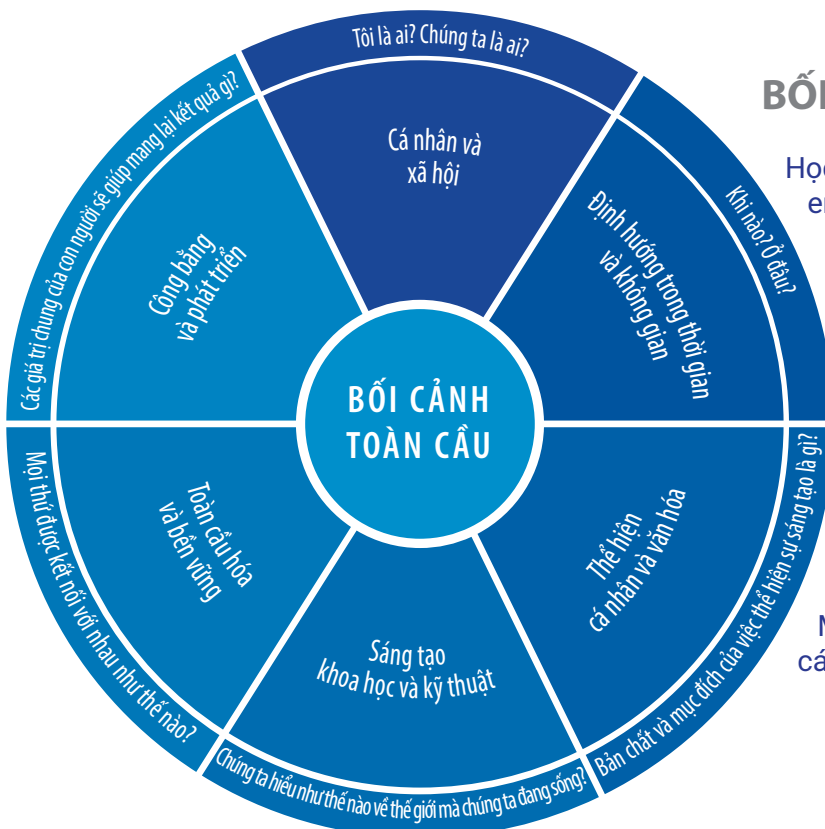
Tôi là ai? Chúng ta là ai?

Cá nhân và xã hội

Khi nào? Ở đâu?

Định hướng trong thời gian và không gian

Bản chất và mục đích của việc thể hiện sự sáng tạo là gì?

Thể hiện cá nhân và văn hóa

Chúng ta hiểu như thế nào về thế giới mà chúng ta đang sống?

Sáng tạo khoa học và kỹ thuật

Mọi thứ được kết nối với nhau như thế nào?

Toàn cầu hóa và bền vững

Các giá trị chung của con người sẽ giúp mang lại kết quả gì?

Công bằng và phát triển

BỐI CẢNH TOÀN CẦU

BỐ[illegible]

Họ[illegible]
e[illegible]

N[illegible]
cá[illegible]